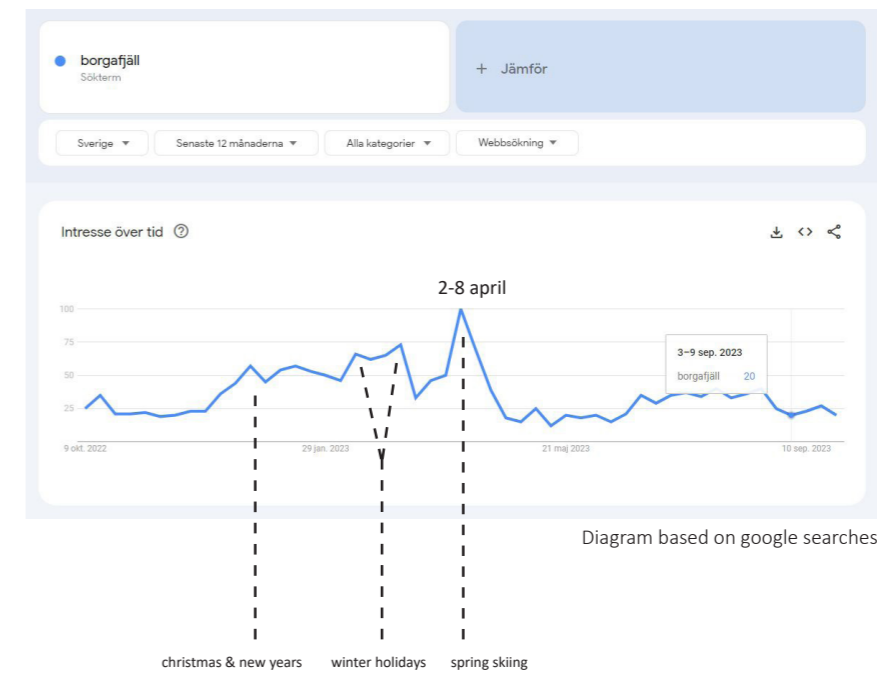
borgafjäll
Sökterm

+ Jämför

Sverige
Senaste 12 månaderna
Alla kategorier
Webbsökning

Intresse över tid

2-8 april

100
75
50
25

3–9 sep. 2023
borgafjäll 20

9 okt. 2022
29 jan. 2023
21 maj 2023
10 sep. 2023

Diagram based on google searches

christmas & new years
winter holidays
spring skiing